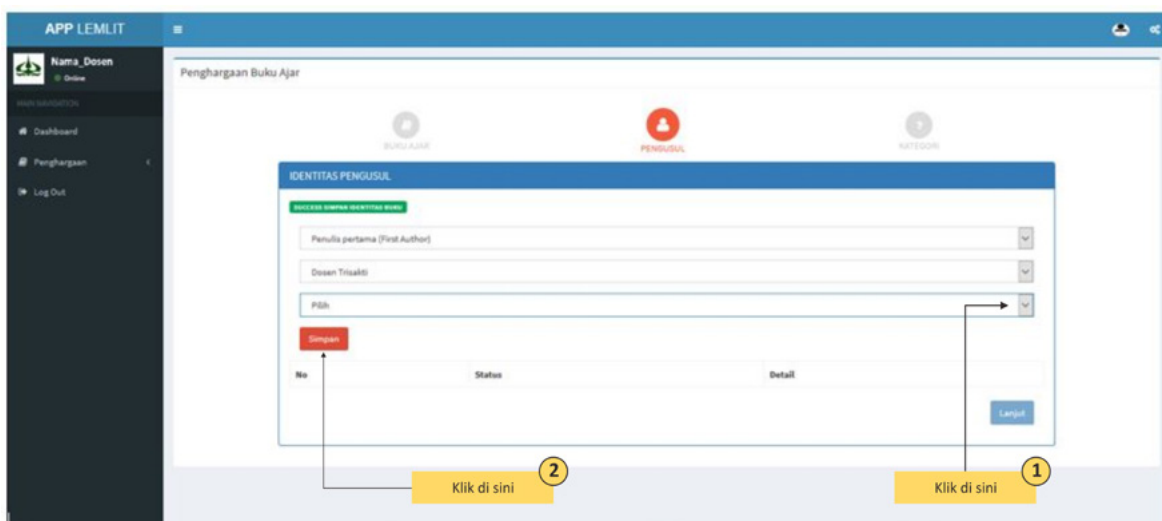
APP LEMLIT

Nama_Dosen
Online

MAIN NAVIGATION

Dashboard

Penghargaan

Log Out

Penghargaan Buku Ajar

BUKU AJAR

PENGUSUL

KATEGORI

IDENTITAS PENGUSUL

SUCCESS SIMPAN IDENTITAS BUKU

Penulis pertama (First Author)

Dosen Trisakti

Pilih

Simpan

| No | Status | Detail |
|---|---|---|

Lanjut

2 Klik di sini

1 Klik di sini